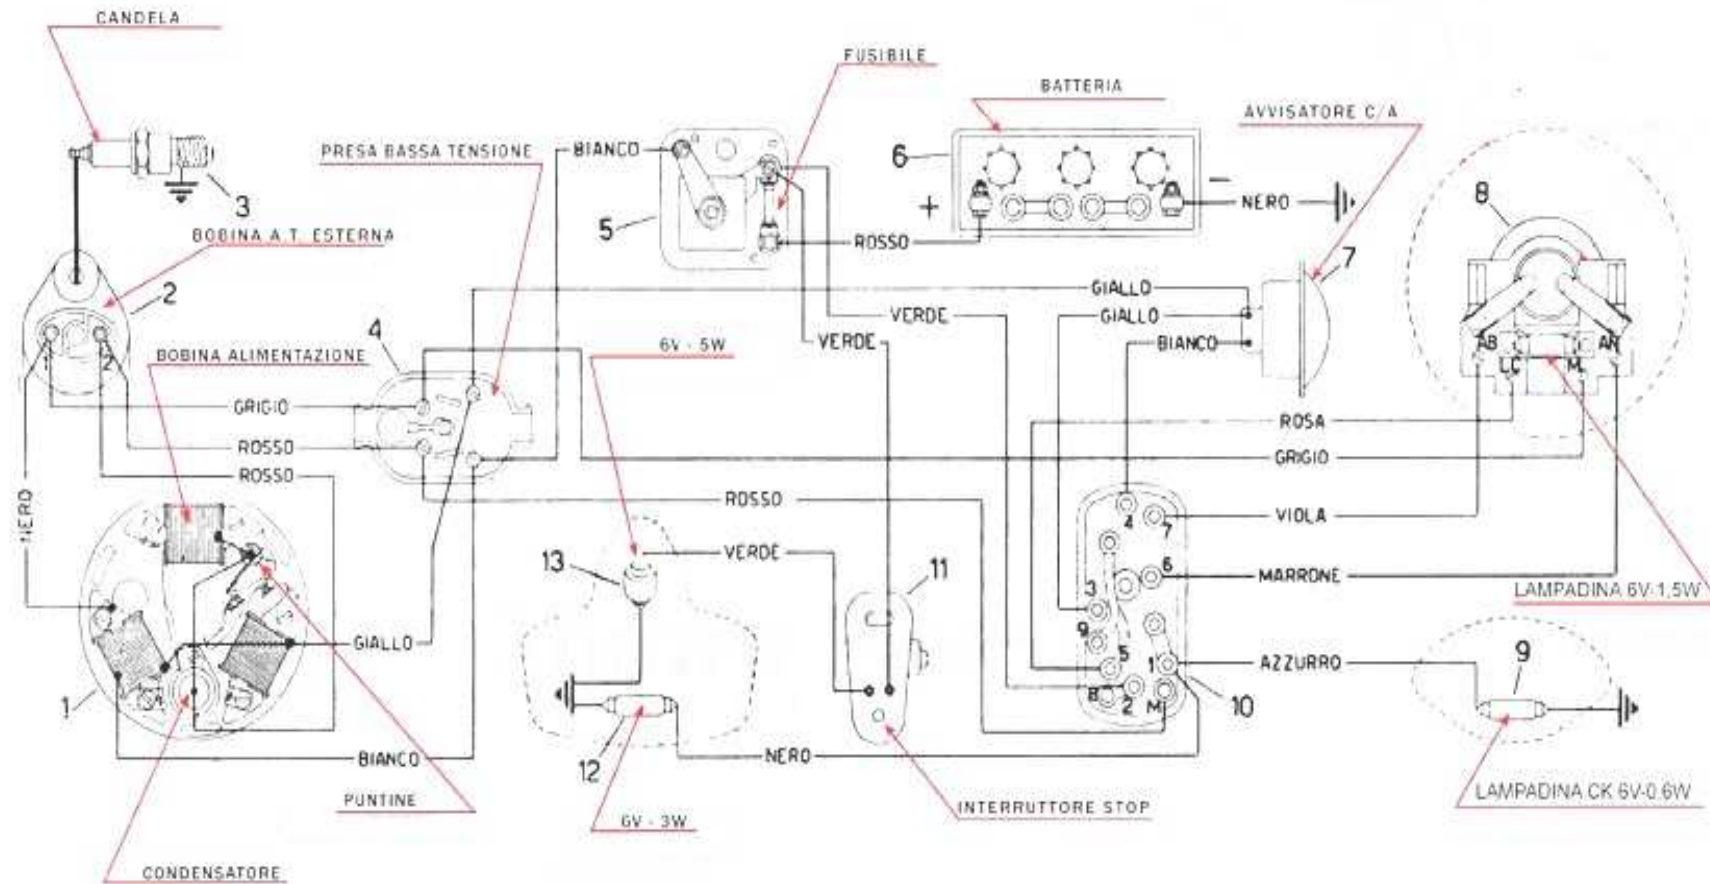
CANDELA

FUSIBILE

BATTERIA

AVVISATORE C/A

PRESA BASSA TENSIONE

BIANCO

6

+

−

NERO

8

3

5

ROSSO

7

BOBINA A.T. ESTERNA

2

GIALLO

4

VERDE

GIALLO

VERDE

BIANCO

1

2

BOBINA ALIMENTAZIONE

6V - 5W

AB

AN

LC

ML

GRIGIO

ROSSO

ROSA

ROSSO

GRIGIO

NERO

ROSSO

4

7

VIOLA

13

VERDE

11

3

6

MARRONE

LAMPADINA 6V-1,5W

GIALLO

9

5

1

AZZURRO

9

1

8

2

M

10

BIANCO

12

NERO

PUNTINE

6V - 3W

INTERRUTTORE STOP

LAMPADINA CK 6V-0,6W

CONDENSATORE